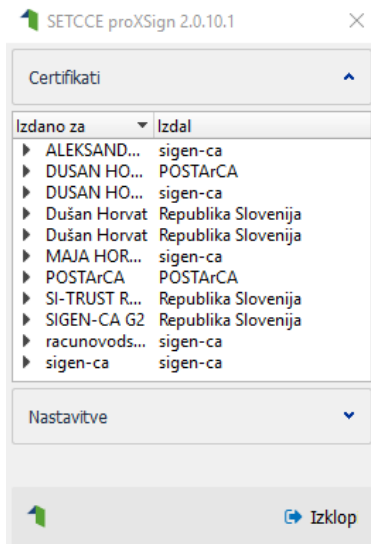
SETCCE proXSign 2.0.10.1

Certifikati

| Izdano za | Izdal |
|---|---|
| ALEKSAND... | sigen-ca |
| DUSAN HO... | POSTArCA |
| DUSAN HO... | sigen-ca |
| Dušan Horvat | Republika Slovenija |
| Dušan Horvat | Republika Slovenija |
| MAJA HOR... | sigen-ca |
| POSTArCA | POSTArCA |
| SI-TRUST R... | Republika Slovenija |
| SIGEN-CA G2 | Republika Slovenija |
| racunovods... | sigen-ca |
| sigen-ca | sigen-ca |

Nastavitve

Izklop